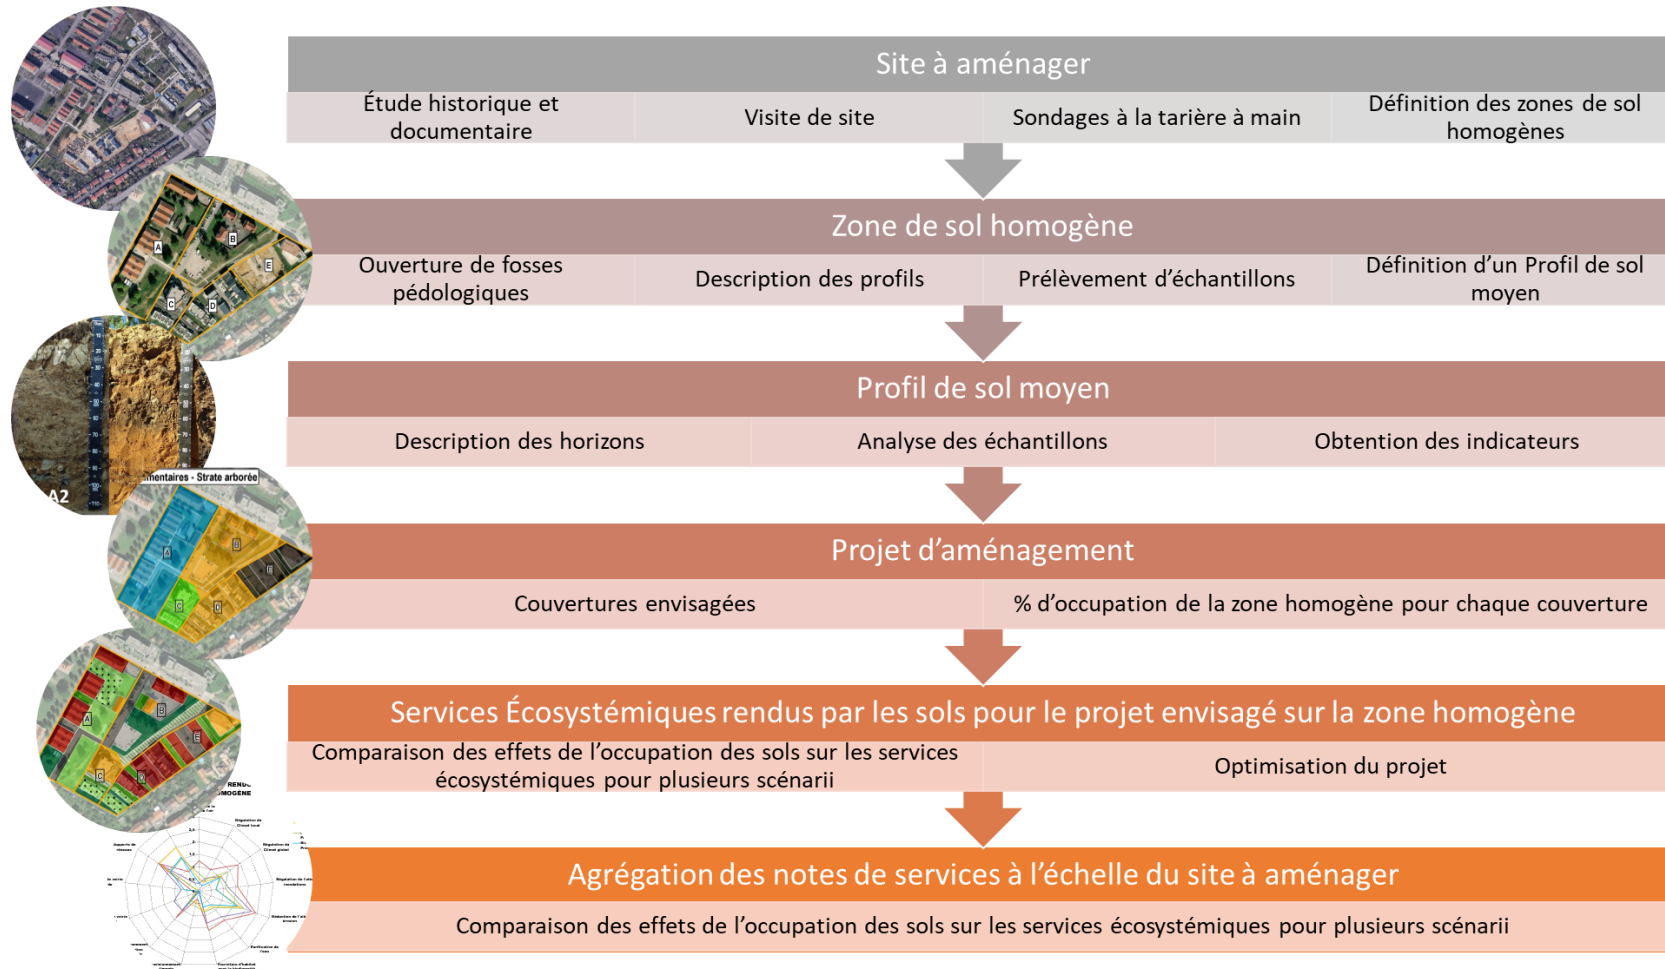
Site à aménager

| Étude historique et documentaire | Visite de site | Sondages à la tarière à main | Définition des zones de sol homogènes |
|---|---|---|---|

Zone de sol homogène

| Ouverture de fosses pédologiques | Description des profils | Prélèvement d'échantillons | Définition d'un Profil de sol moyen |
|---|---|---|---|

Profil de sol moyen

| Description des horizons | Analyse des échantillons | Obtention des indicateurs |
|---|---|---|

Projet d'aménagement

| Couvertures envisagées | % d'occupation de la zone homogène pour chaque couverture |
|---|---|

Services Écosystémiques rendus par les sols pour le projet envisagé sur la zone homogène

| Comparaison des effets de l'occupation des sols sur les services écosystémiques pour plusieurs scénarii | Optimisation du projet |
|---|---|

Agrégation des notes de services à l'échelle du site à aménager

Comparaison des effets de l'occupation des sols sur les services écosystémiques pour plusieurs scénarii

A B C D E

A2

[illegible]mentaires - Strate arborée

A B C D E

A B C D E

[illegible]
RENDU
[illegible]MOGÈNE

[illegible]